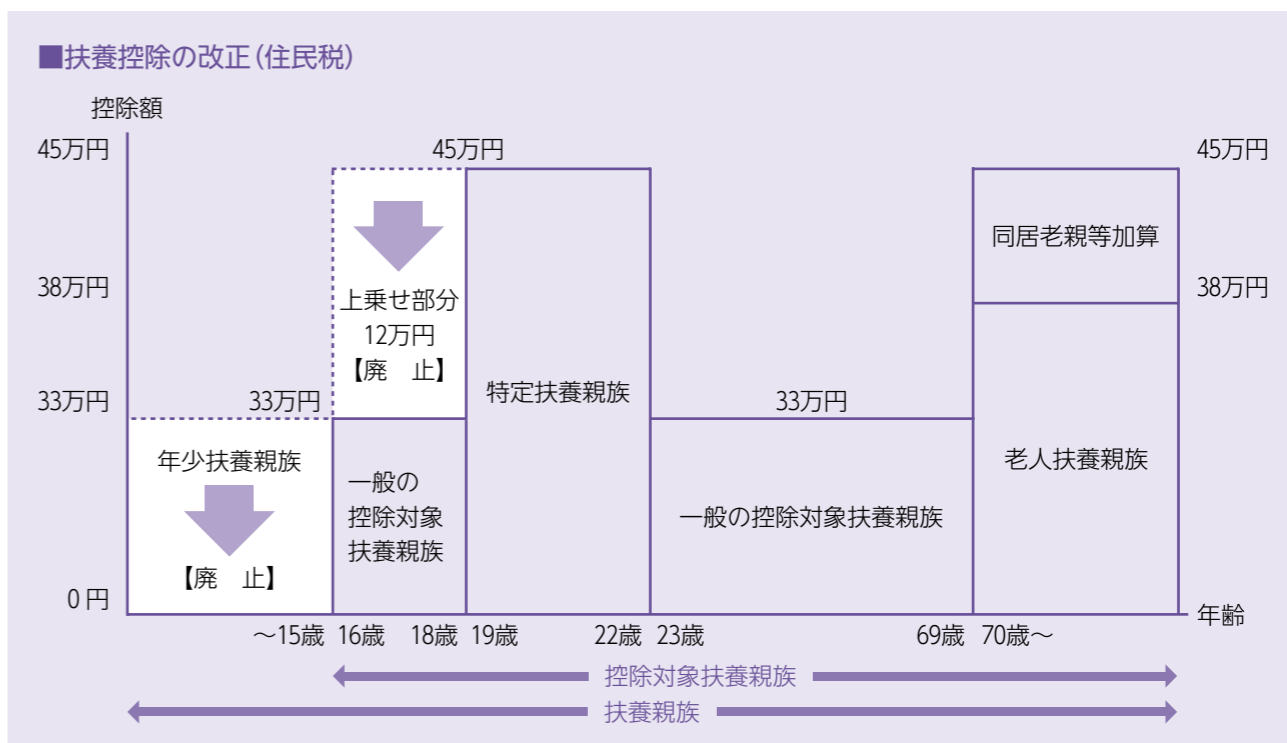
■扶養控除の改正（住民税）

控除額

45万円
38万円
33万円
0 円

45万円

上乗せ部分
12万円
【廃　止】

33万円

年少扶養親族
【廃　止】

一般の
控除対象
扶養親族

特定扶養親族

33万円

一般の控除対象扶養親族

同居老親等加算

老人扶養親族

45万円
38万円

年齢

～15歳　16歳　18歳　19歳　22歳　23歳　69歳　70歳～

控除対象扶養親族

扶養親族